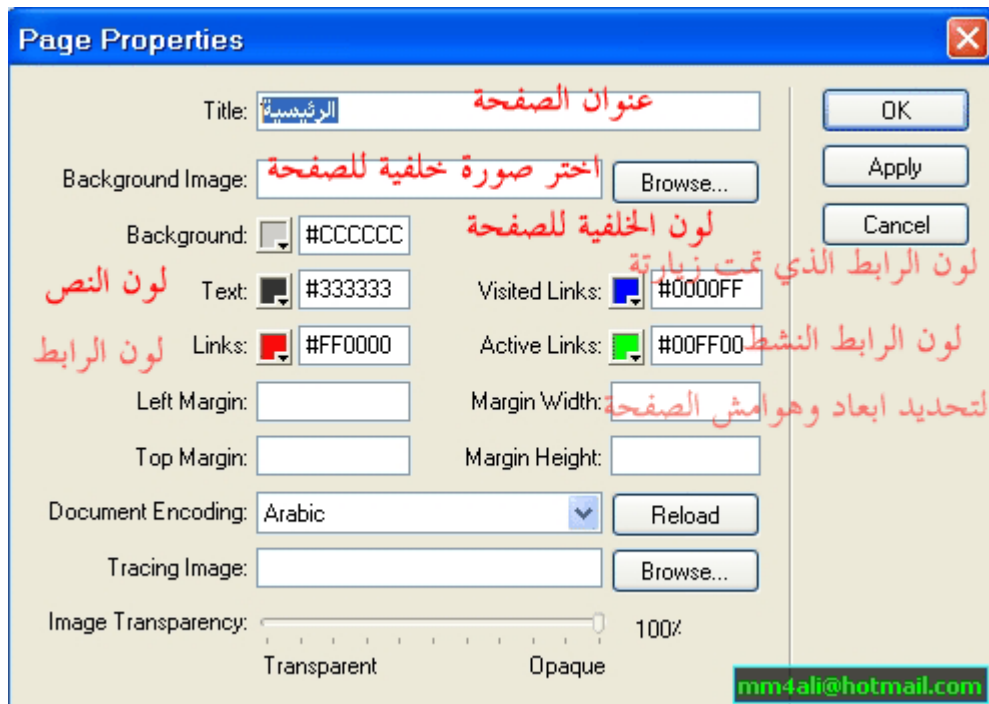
Page Properties

Title: الرئيسية عنوان الصفحة

Background Image: اختر صورة خلفية للصفحة Browse...

Background: #CCCCCC لون الخلفية للصفحة

لون النص Text: #333333 Visited Links: #0000FF لون الرابط الذي تمت زيارتة

لون الرابط Links: #FF0000 Active Links: #00FF00 لون الرابط النشط

Left Margin: Margin Width: لتحديد ابعاد وهوامش الصفحة

Top Margin: Margin Height:

Document Encoding: Arabic Reload

Tracing Image: Browse...

Image Transparency: 100%

Transparent Opaque

OK

Apply

Cancel

mm4ali@hotmail.com